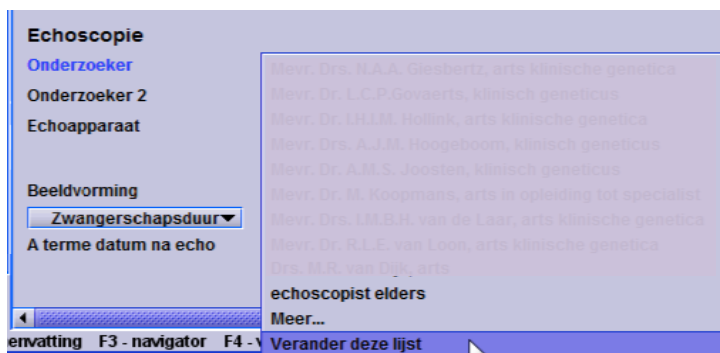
Echoscopie
Onderzoeker
Onderzoeker 2
Echoapparaat

Beeldvorming
Zwangerschapsduur
A terme datum na echo

Mevr. Drs. N.A.A. Giesbertz, arts klinische genetica
Mevr. Dr. L.C.P.Govaerts, klinisch geneticus
Mevr. Dr. I.H.I.M. Hollink, arts klinische genetica
Mevr. Drs. A.J.M. Hoogeboom, klinisch geneticus
Mevr. Dr. A.M.S. Joosten, klinisch geneticus
Mevr. Dr. M. Koopmans, arts in opleiding tot specialist
Mevr. Drs. I.M.B.H. van de Laar, arts klinische genetica
Mevr. Dr. R.L.E. van Loon, arts klinische genetica
Drs. M.R. van Dijk, arts
echoscopist elders
Meer...
Verander deze lijst

envatting F3 - navigator F4 - v